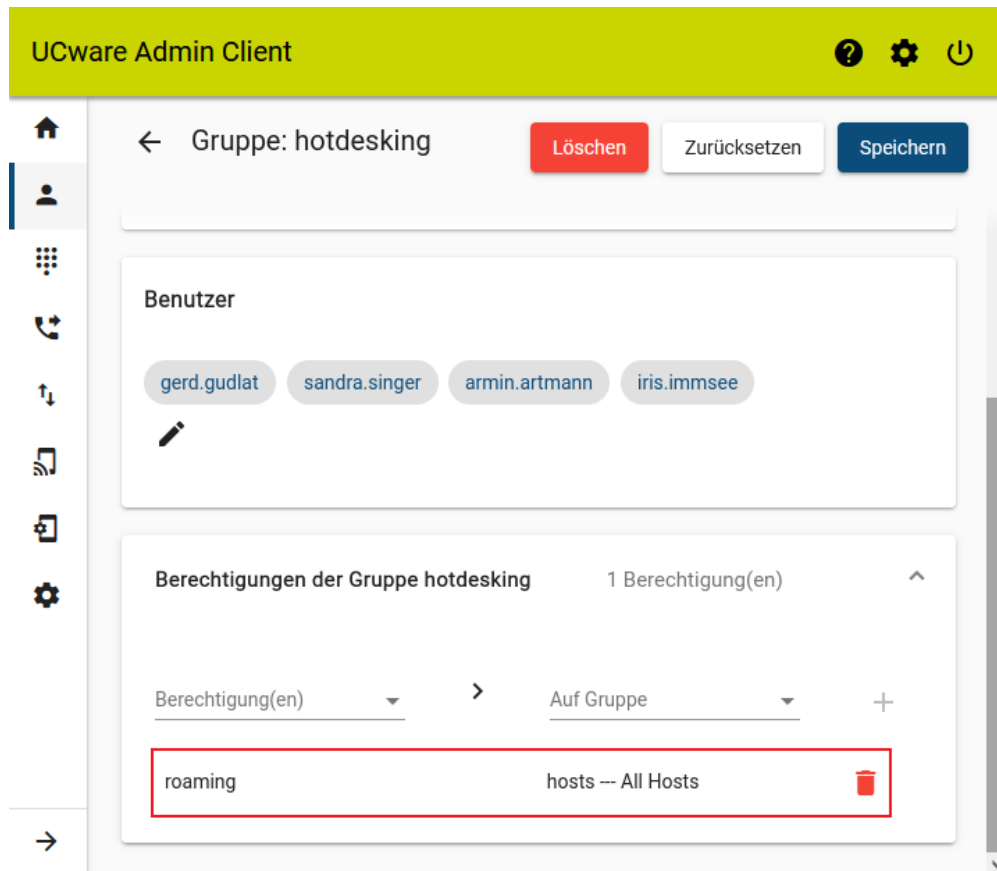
UCware Admin Client

Gruppe: hotdesking

Löschen

Zurücksetzen

Speichern

Benutzer

gerd.gudlat

sandra.singer

armin.artmann

iris.immsee

Berechtigungen der Gruppe hotdesking

1 Berechtigung(en)

Berechtigung(en)

Auf Gruppe

roaming

hosts --- All Hosts